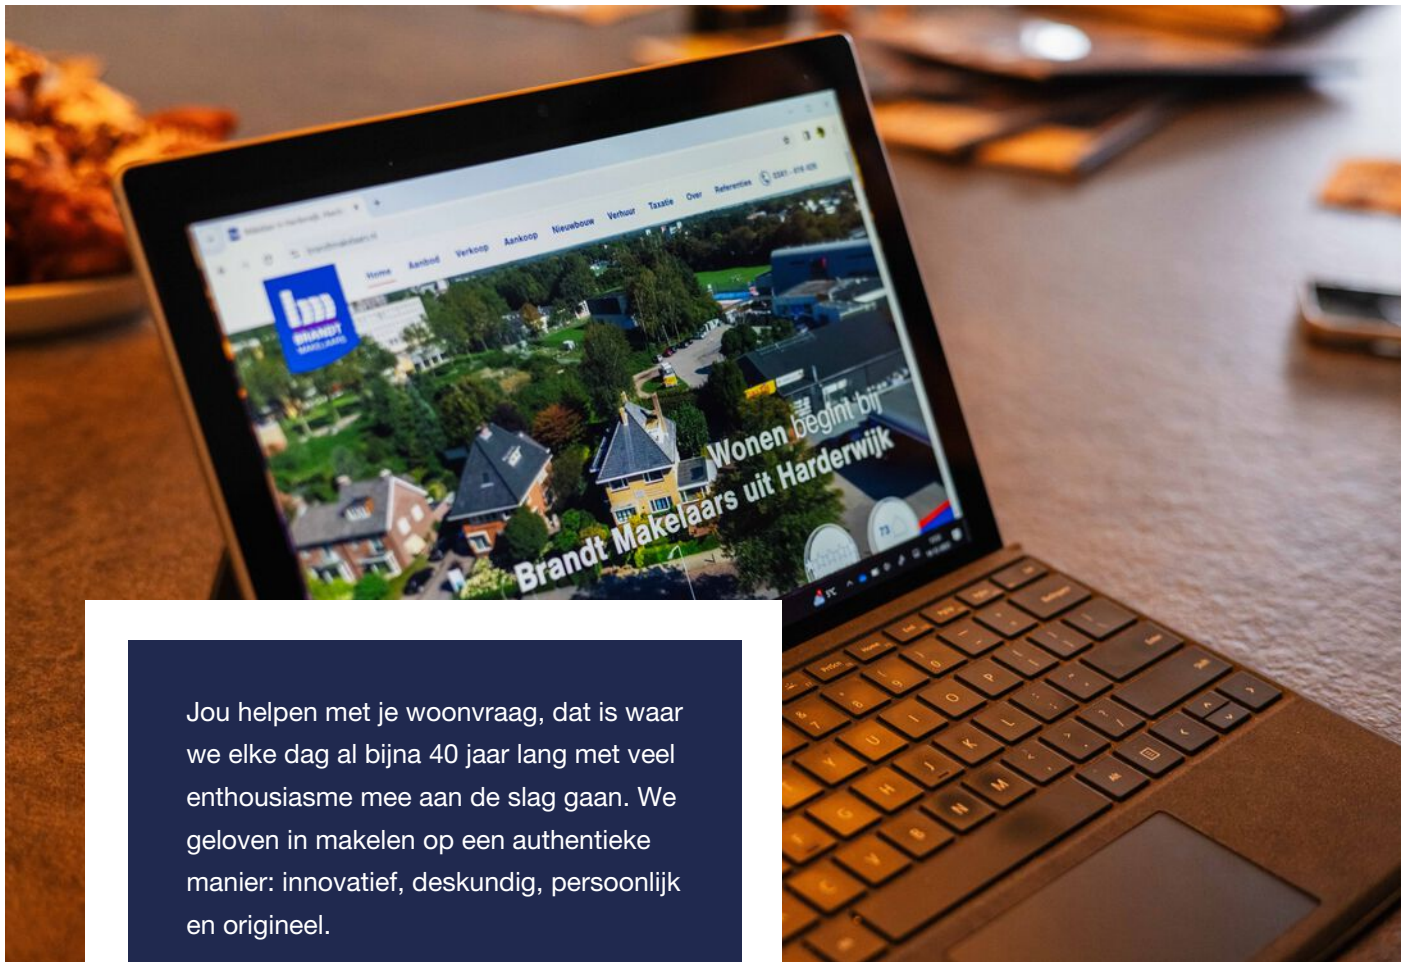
Home Aanbod Verkoop Aankoop Nieuwbouw Verhuur Taxatie Over Referenties

bm BRANDT MAKELAARS

Wonen begint bij Brandt Makelaars uit Harderwijk

Jou helpen met je woonvraag, dat is waar we elke dag al bijna 40 jaar lang met veel enthousiasme mee aan de slag gaan. We geloven in makelen op een authentieke manier: innovatief, deskundig, persoonlijk en origineel.